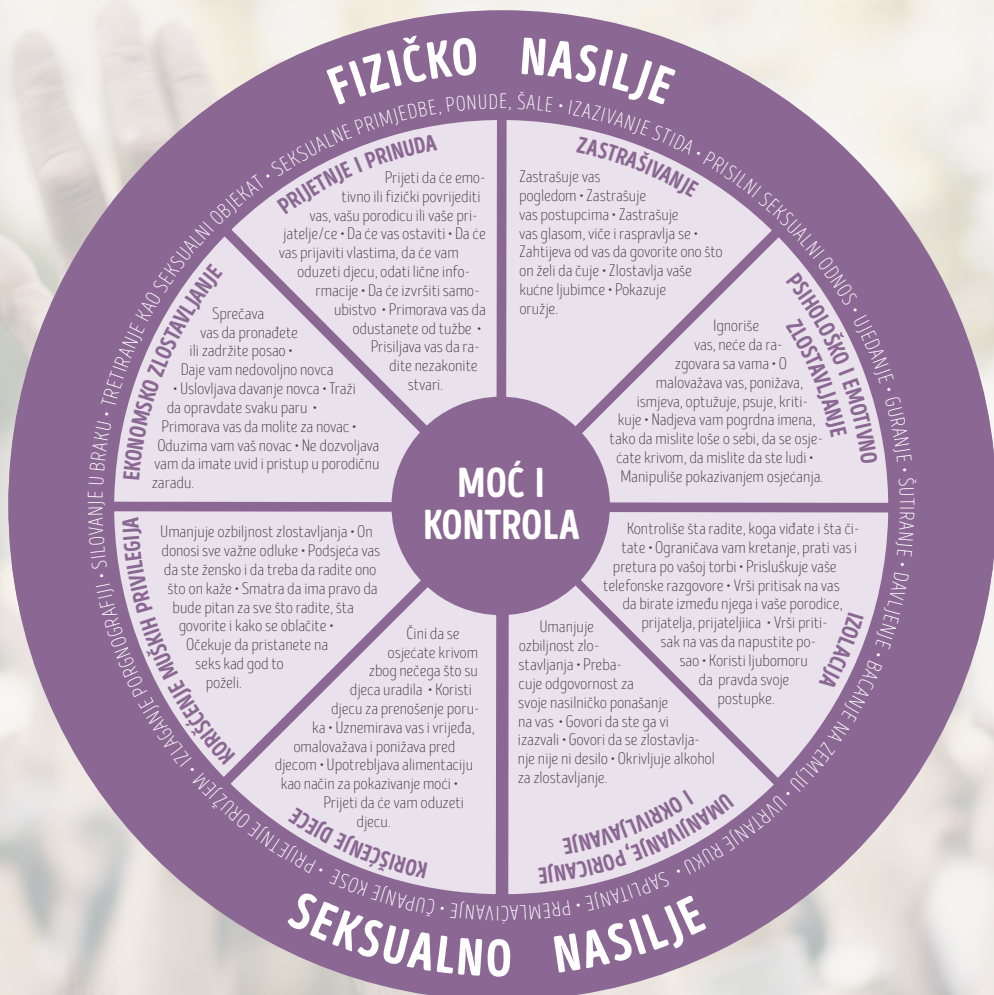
FIZIČKO NASILJE

SEKSUALNE PRIMJEDBE, PONUDE, ŠALE • IZAZIVANJE STIDA • PRISILNI SEKSUALNI ODNOS • UJEDANJE • GURANJE • ŠUTIRANJE • DAVLJENJE • BACANJE NA ZEMLJU • UVRTANJE RUKU • ŠAMARANJE • PREMLAĆIVANJE • ČUPANJE KOSE • PRIJETNJE ORUŽJEM • IZLAGANJE PORNOGRAFIJI • SILOVANJE U BRAKU • TRETIRANJE KAO SEKSUALNI OBJEKAT •

SEKSUALNO NASILJE

PRIJETNJE I PRINUDA
Prijeti da će emotivno ili fizički povrijediti vas, vašu porodicu ili vaše prijatelje/ce • Da će vas ostaviti • Da će vas prijaviti vlastima, da će vam oduzeti djecu, odati lične informacije • Da će izvršiti samoubistvo • Primorava vas da odustanete od tužbe • Prisiljava vas da radite nezakonite stvari.

ZASTRAŠIVANJE
Zastrašuje vas pogledom • Zastrašuje vas postupcima • Zastrašuje vas glasom, viče i raspravlja se • Zahtijeva od vas da govorite ono što on želi da čuje • Zlostavlja vaše kućne ljubimce • Pokazuje oružje.

PSIHOLOŠKO I EMOTIVNO ZLOSTAVLJANJE
Ignoriše vas, neće da razgovara sa vama • O malovažava vas, ponižava, ismjeva, optužuje, psuje, kritikuje • Nadjeva vam pogrdna imena, tako da mislite loše o sebi, da se osjećate krivom, da mislite da ste ludi • Manipuliše pokazivanjem osjećanja.

EKONOMSKO ZLOSTAVLJANJE
Sprečava vas da pronađete ili zadržite posao • Daje vam nedovoljno novca • Uslovljava davanje novca • Traži da opravdate svaku paru • Primorava vas da molite za novac • Oduzima vam vaš novac • Ne dozvoljava vam da imate uvid i pristup u porodičnu zaradu.

MOĆ I KONTROLA

KORIŠĆENJE MUŠKIH PRIVILEGIJA
Umanjuje ozbiljnost zlostavljanja • On donosi sve važne odluke • Podsjeća vas da ste žensko i da treba da radite ono što on kaže • Smatra da ima pravo da bude pitan za sve što radite, šta govorite i kako se oblačite • Očekuje da pristanete na seks kad god to poželi.

IZOLACIJA
Kontroliše šta radite, koga viđate i šta čitate • Ograničava vam kretanje, prati vas i pretura po vašoj torbi • Prisluškuje vaše telefonske razgovore • Vrši pritisak na vas da birate između njega i vaše porodice, prijatelja, prijateljica • Vrši pritisak na vas da napustite posao • Koristi ljubomoru da pravda svoje postupke.

KORIŠĆENJE DJECE
Čini da se osjećate krivom zbog nečega što su djeca uradila • Koristi djecu za prenošenje poruka • Uznemirava vas i vrijeđa, omalovažava i ponižava pred djecom • Upotrebljava alimentaciju kao način za pokazivanje moći • Prijeti da će vam oduzeti djecu.

UMANJIVANJE, PORICANJE I OKRIVLJAVANJE
Umanjuje ozbiljnost zlostavljanja • Prebacuje odgovornost za svoje nasilničko ponašanje na vas • Govori da ste ga vi izazvali • Govori da se zlostavljanje nije ni desilo • Okrivljuje alkohol za zlostavljanje.